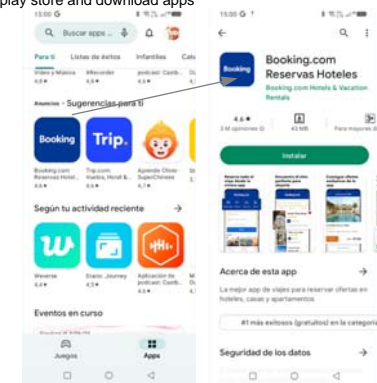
play store and download apps

15:00 G

Q Buscar apps ...

Para ti Listas de éxitos Infantiles Cate

Vídeo y Música 4,5 ★ XRecorder 4,6 ★ podcast: Castb... 4,7 ★

Anuncios · Sugerencias para ti

Booking

Trip.

Booking.com Reservas Hotel... 4,6 ★

Trip.com: Vuelos, Hotel &... 4,6 ★

Aprende Chino - SuperChinese 4,7 ★

Según tu actividad reciente →

Weverse 4,4 ★

Stars: Journey 4,8 ★

Aplicación de podcast: Castb... 4,5 ★

Eventos en curso

Juegos

Apps

15:00 G

Booking

Booking.com Reservas Hoteles

Booking.com Hotels & Vacation Rentals

4,6 ★

3 M opiniones

43 MB

Para mayores de

Instalar

Acerca de esta app →

La mejor app de viajes para reservar ofertas en hoteles, casas y apartamentos

#1 más exitosos (gratuitos) en la categoría

Seguridad de los datos →